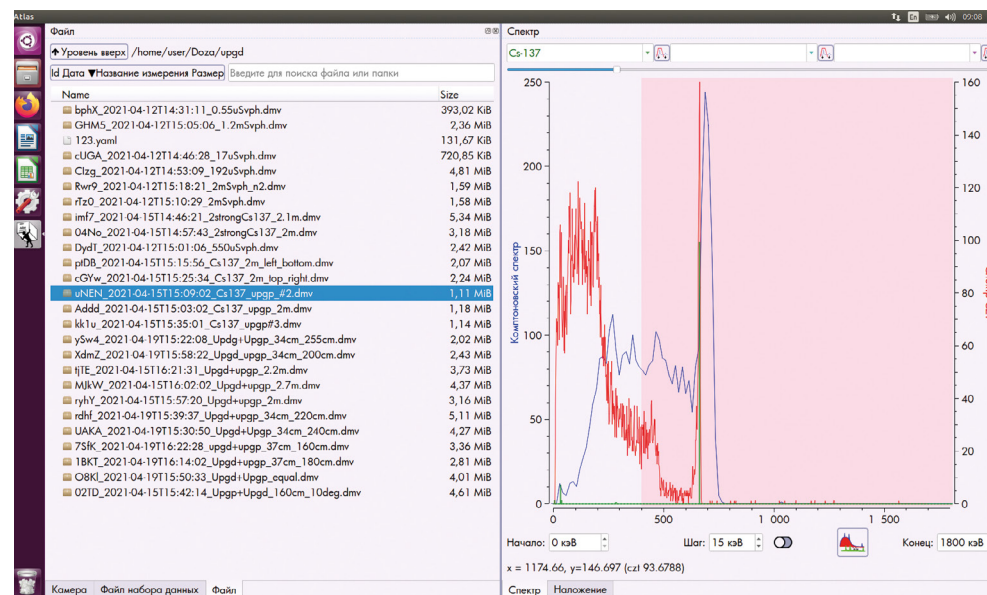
Atlas

En 09:08

Файл

Уровень вверх /home/user/Doza/upgd

Id Дата ▼Название измерения Размер Введите для поиска файла или папки

| Name | Size |
|---|---|
| bphX_2021-04-12T14:31:11_0.55uSvph.dmv | 393,02 KiB |
| GHM5_2021-04-12T15:05:06_1.2mSvph.dmv | 2,36 MiB |
| 123.yaml | 131,67 KiB |
| cUGA_2021-04-12T14:46:28_17uSvph.dmv | 720,85 KiB |
| Clzg_2021-04-12T14:53:09_192uSvph.dmv | 4,81 MiB |
| Rwr9_2021-04-12T15:18:21_2mSvph_n2.dmv | 1,59 MiB |
| rTz0_2021-04-12T15:10:29_2mSvph.dmv | 1,58 MiB |
| imf7_2021-04-15T14:46:21_2strongCs137_2.1m.dmv | 5,34 MiB |
| 04No_2021-04-15T14:57:43_2strongCs137_2m.dmv | 3,18 MiB |
| DydT_2021-04-12T15:01:06_550uSvph.dmv | 2,42 MiB |
| ptDB_2021-04-15T15:15:56_Cs137_2m_left_bottom.dmv | 2,07 MiB |
| cGYw_2021-04-15T15:25:34_Cs137_2m_top_right.dmv | 2,24 MiB |
| uNEN_2021-04-15T15:09:02_Cs137_upgp_#2.dmv | 1,11 MiB |
| Addd_2021-04-15T15:03:02_Cs137_upgp_2m.dmv | 1,18 MiB |
| kk1u_2021-04-15T15:35:01_Cs137_upgp#3.dmv | 1,14 MiB |
| ySw4_2021-04-19T15:22:08_Updg+Upgp_34cm_255cm.dmv | 2,02 MiB |
| XdmZ_2021-04-19T15:58:22_Upgd+upgp_34cm_200cm.dmv | 2,43 MiB |
| tjTE_2021-04-15T16:21:31_Upgd+upgp_2.2m.dmv | 3,73 MiB |
| MJkW_2021-04-15T16:02:02_Upgd+upgp_2.7m.dmv | 4,37 MiB |
| ryhY_2021-04-15T15:57:20_Upgd+upgp_2m.dmv | 3,16 MiB |
| rdhf_2021-04-19T15:39:37_Upgd+upgp_34cm_220cm.dmv | 5,11 MiB |
| UAKA_2021-04-19T15:30:50_Upgd+Upgp_34cm_240cm.dmv | 4,27 MiB |
| 7SfK_2021-04-19T16:22:28_upgd+upgp_37cm_160cm.dmv | 3,36 MiB |
| 1BKT_2021-04-19T16:14:02_Upgd+upgp_37cm_180cm.dmv | 2,81 MiB |
| O8Kl_2021-04-19T15:50:33_Upgd+Upgp_equal.dmv | 4,01 MiB |
| 02TD_2021-04-15T15:42:14_Upgp+Upgd_160cm_10deg.dmv | 4,61 MiB |

Камера Файл набора данных Файл

Спектр

Cs-137

Комптоновский спектр

250 200 150 100 50 0

160 140 120 100 80 60 40 20 0

0 500 1 000 1 500

Начало: 0 кэВ Шаг: 15 кэВ Конец: 1800 кэВ

x = 1174.66, y=146.697 (czt 93.6788)

Спектр Наложение